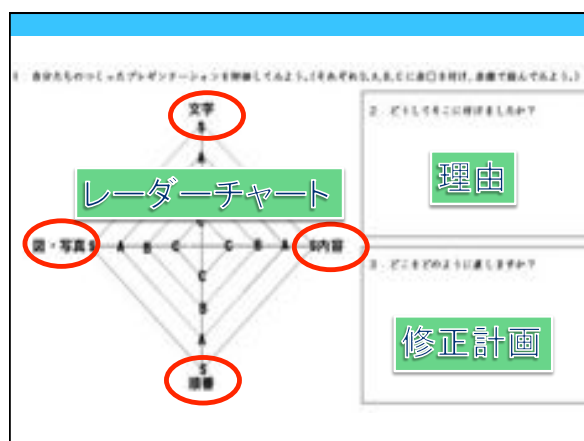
1. 自分たちのつくったプレゼンテーションを評価してみよう。(それぞれS,A,B,Cに赤◯を付け、赤線で結んでみよう。)

文字
S
A

レーダーチャート

図・写真 S A B C C B A S 内容

C
B
A
S
順番

2. どうしてそこに付けましたか?

理由

3. どこをどのように直しますか?

修正計画